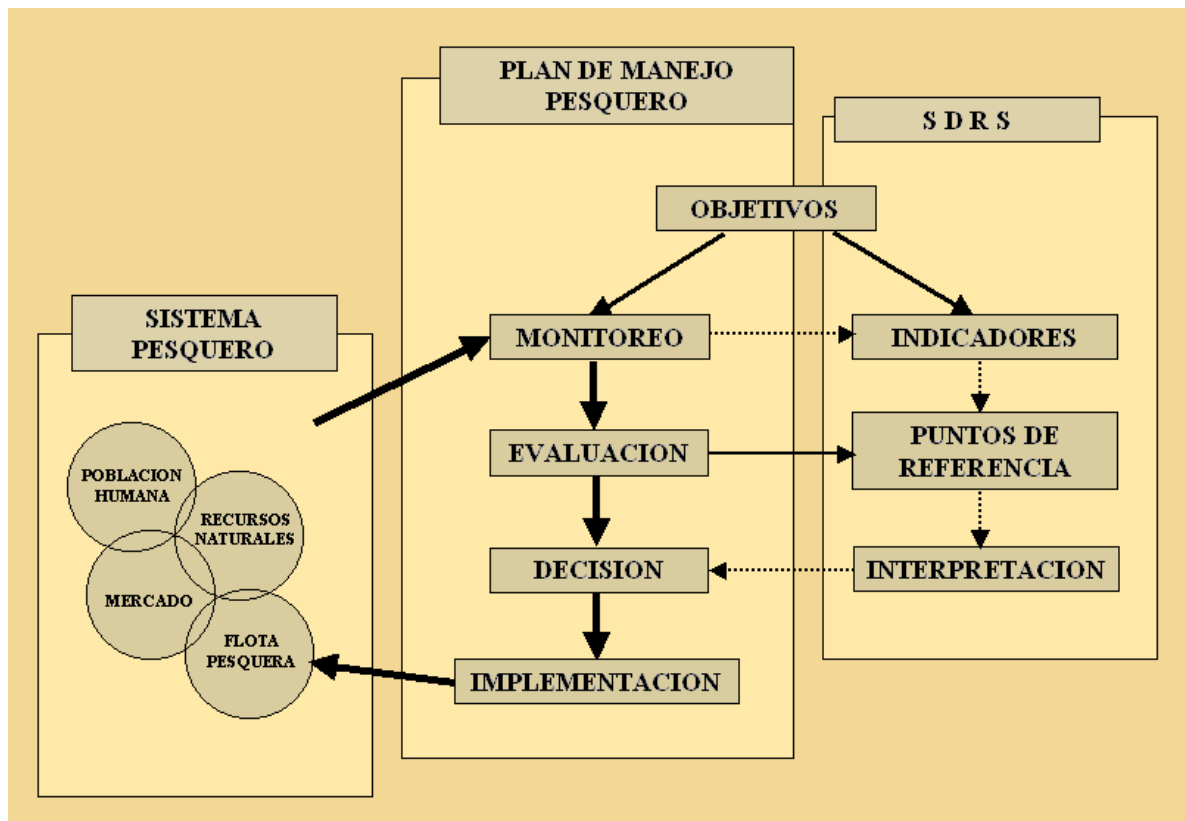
PLAN DE MANEJO PESQUERO

S D R S

OBJETIVOS

SISTEMA PESQUERO

MONITOREO

INDICADORES

EVALUACION

PUNTOS DE REFERENCIA

POBLACION HUMANA

RECURSOS NATURALES

MERCADO

FLOTA PESQUERA

DECISION

INTERPRETACION

IMPLEMENTACION